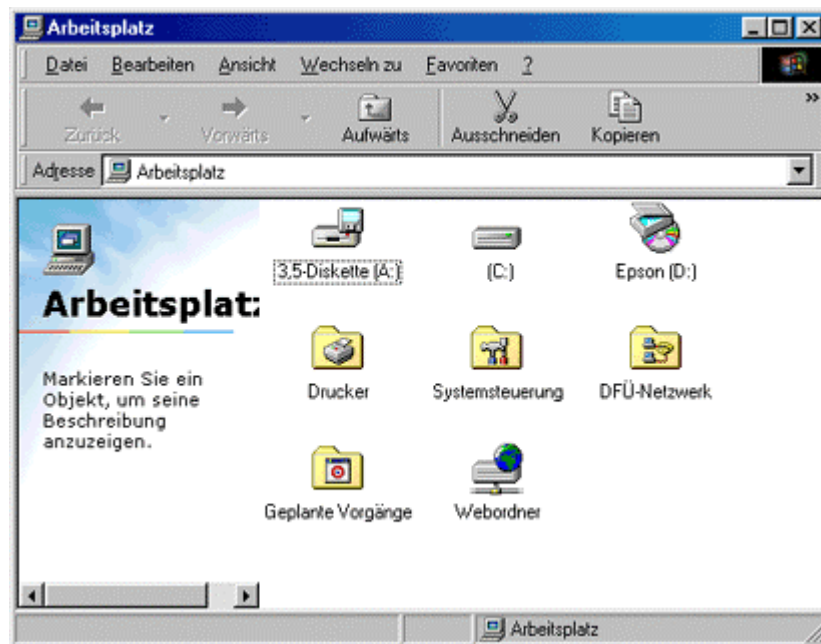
Arbeitsplatz

Datei Bearbeiten Ansicht Wechseln zu Favoriten ?

Zurück Vorwärts Aufwärts Ausschneiden Kopieren

Adresse Arbeitsplatz

Arbeitsplatz

Markieren Sie ein Objekt, um seine Beschreibung anzuzeigen.

3,5-Diskette (A:)
(C:)
Epson (D:)
Drucker
Systemsteuerung
DFÜ-Netzwerk
Geplante Vorgänge
Webordner

Arbeitsplatz